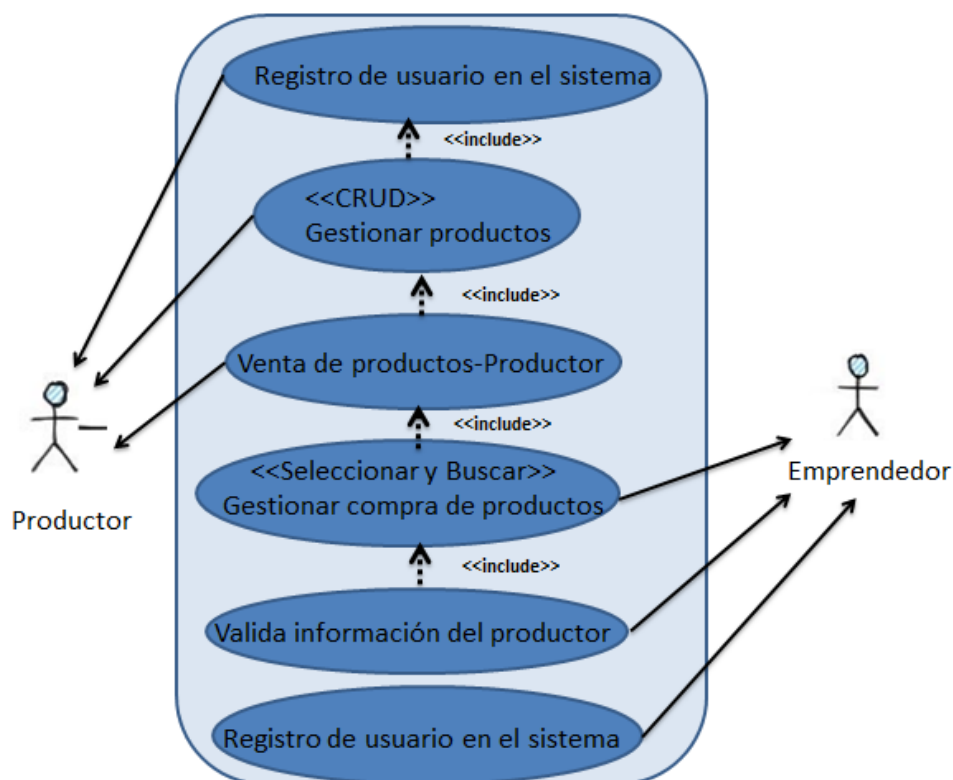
Registro de usuario en el sistema

<<include>>

<<CRUD>>
Gestionar productos

<<include>>

Venta de productos-Productor

<<include>>

<<Seleccionar y Buscar>>
Gestionar compra de productos

<<include>>

Valida información del productor

Registro de usuario en el sistema

Productor

Emprendedor